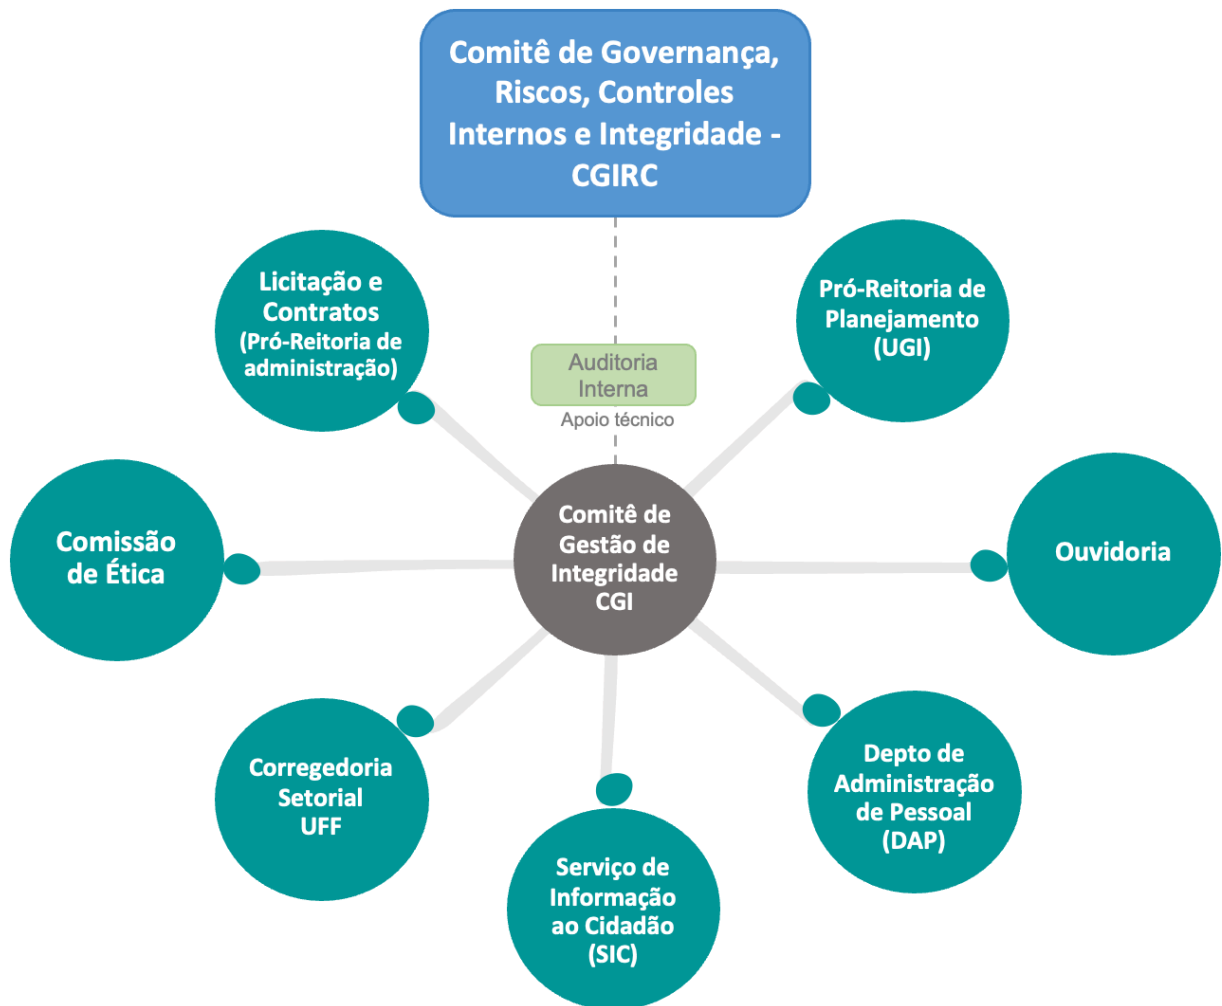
Comitê de Governança, Riscos, Controles Internos e Integridade - CGIRC

Licitação e Contratos (Pró-Reitoria de administração)

Auditoria Interna

Apoio técnico

Pró-Reitoria de Planejamento (UGI)

Comissão de Ética

Comitê de Gestão de Integridade CGI

Ouvidoria

Corregedoria Setorial UFF

Serviço de Informação ao Cidadão (SIC)

Depto de Administração de Pessoal (DAP)